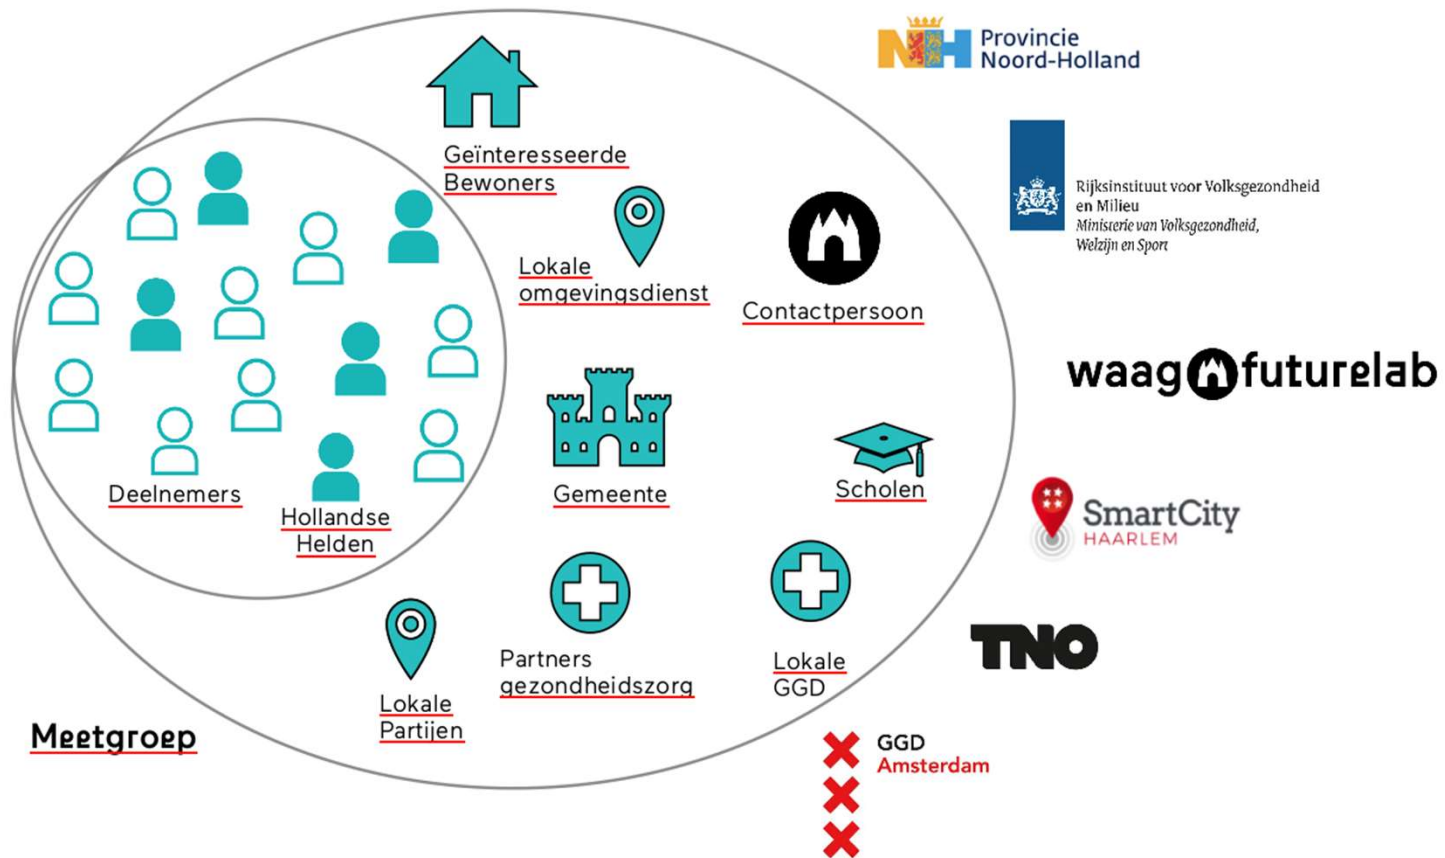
Provincie Noord-Holland

Geïnteresseerde Bewoners

Rijksinstituut voor Volksgezondheid en Milieu
Ministerie van Volksgezondheid, Welzijn en Sport

Lokale omgevingsdienst

Contactpersoon

waag futurelab

Gemeente

Scholen

Deelnemers

Hollandse Helden

SmartCity HAARLEM

TNO

Partners gezondheidszorg

Lokale GGD

Lokale Partijen

Meetgroep

GGD Amsterdam